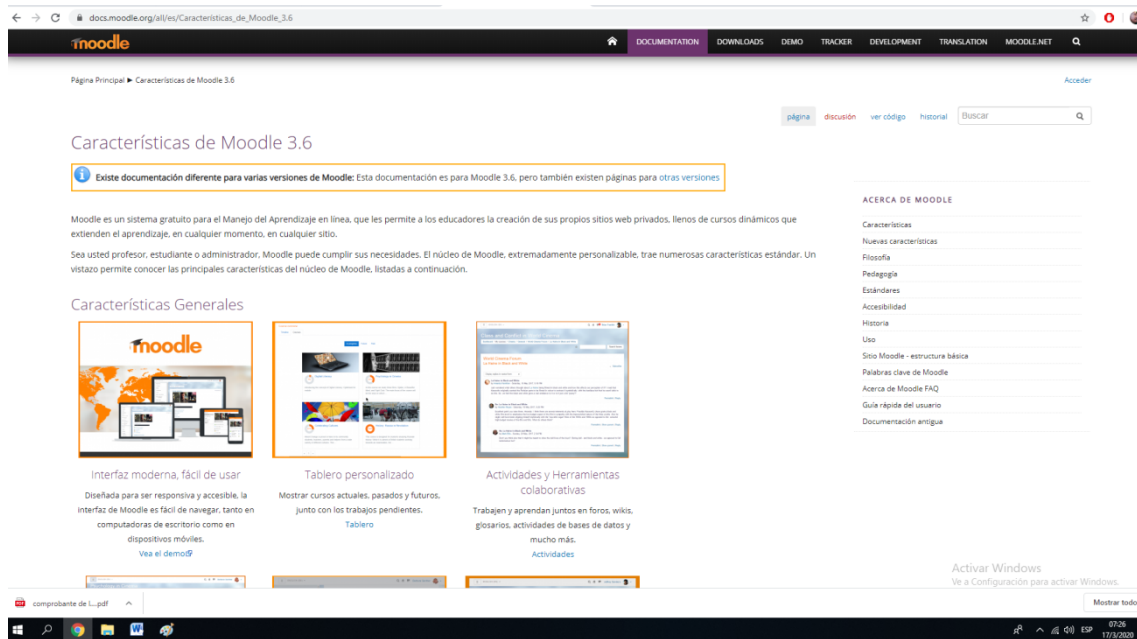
docs.moodle.org/all/es/Características_de_Moodle_3.6

moodle

DOCUMENTATION DOWNLOADS DEMO TRACKER DEVELOPMENT TRANSLATION MOODLE.NET

Página Principal ► Características de Moodle 3.6

Acceder

página discusión ver código historial Buscar

Características de Moodle 3.6

Existe documentación diferente para varias versiones de Moodle: Esta documentación es para Moodle 3.6, pero también existen páginas para otras versiones

Moodle es un sistema gratuito para el Manejo del Aprendizaje en línea, que les permite a los educadores la creación de sus propios sitios web privados, llenos de cursos dinámicos que extienden el aprendizaje, en cualquier momento, en cualquier sitio.

Sea usted profesor, estudiante o administrador, Moodle puede cumplir sus necesidades. El núcleo de Moodle, extremadamente personalizable, trae numerosas características estándar. Un vistazo permite conocer las principales características del núcleo de Moodle, listadas a continuación.

Características Generales

moodle

Interfaz moderna, fácil de usar

Diseñada para ser responsiva y accesible, la interfaz de Moodle es fácil de navegar, tanto en computadoras de escritorio como en dispositivos móviles.

Vea el demo

Tablero personalizado

Mostrar cursos actuales, pasados y futuros, junto con los trabajos pendientes.

Tablero

Actividades y Herramientas colaborativas

Trabajen y aprendan juntos en foros, wikis, glosarios, actividades de bases de datos y mucho más.

Actividades

ACERCA DE MOODLE

Características
Nuevas características
Filosofía
Pedagogía
Estándares
Accesibilidad
Historia
Uso
Sitio Moodle - estructura básica
Palabras clave de Moodle
Acerca de Moodle FAQ
Guía rápida del usuario
Documentación antigua

Activar Windows
Ve a Configuración para activar Windows.

comprobante de l....pdf

Mostrar todo

ESP 07:26 17/3/2020